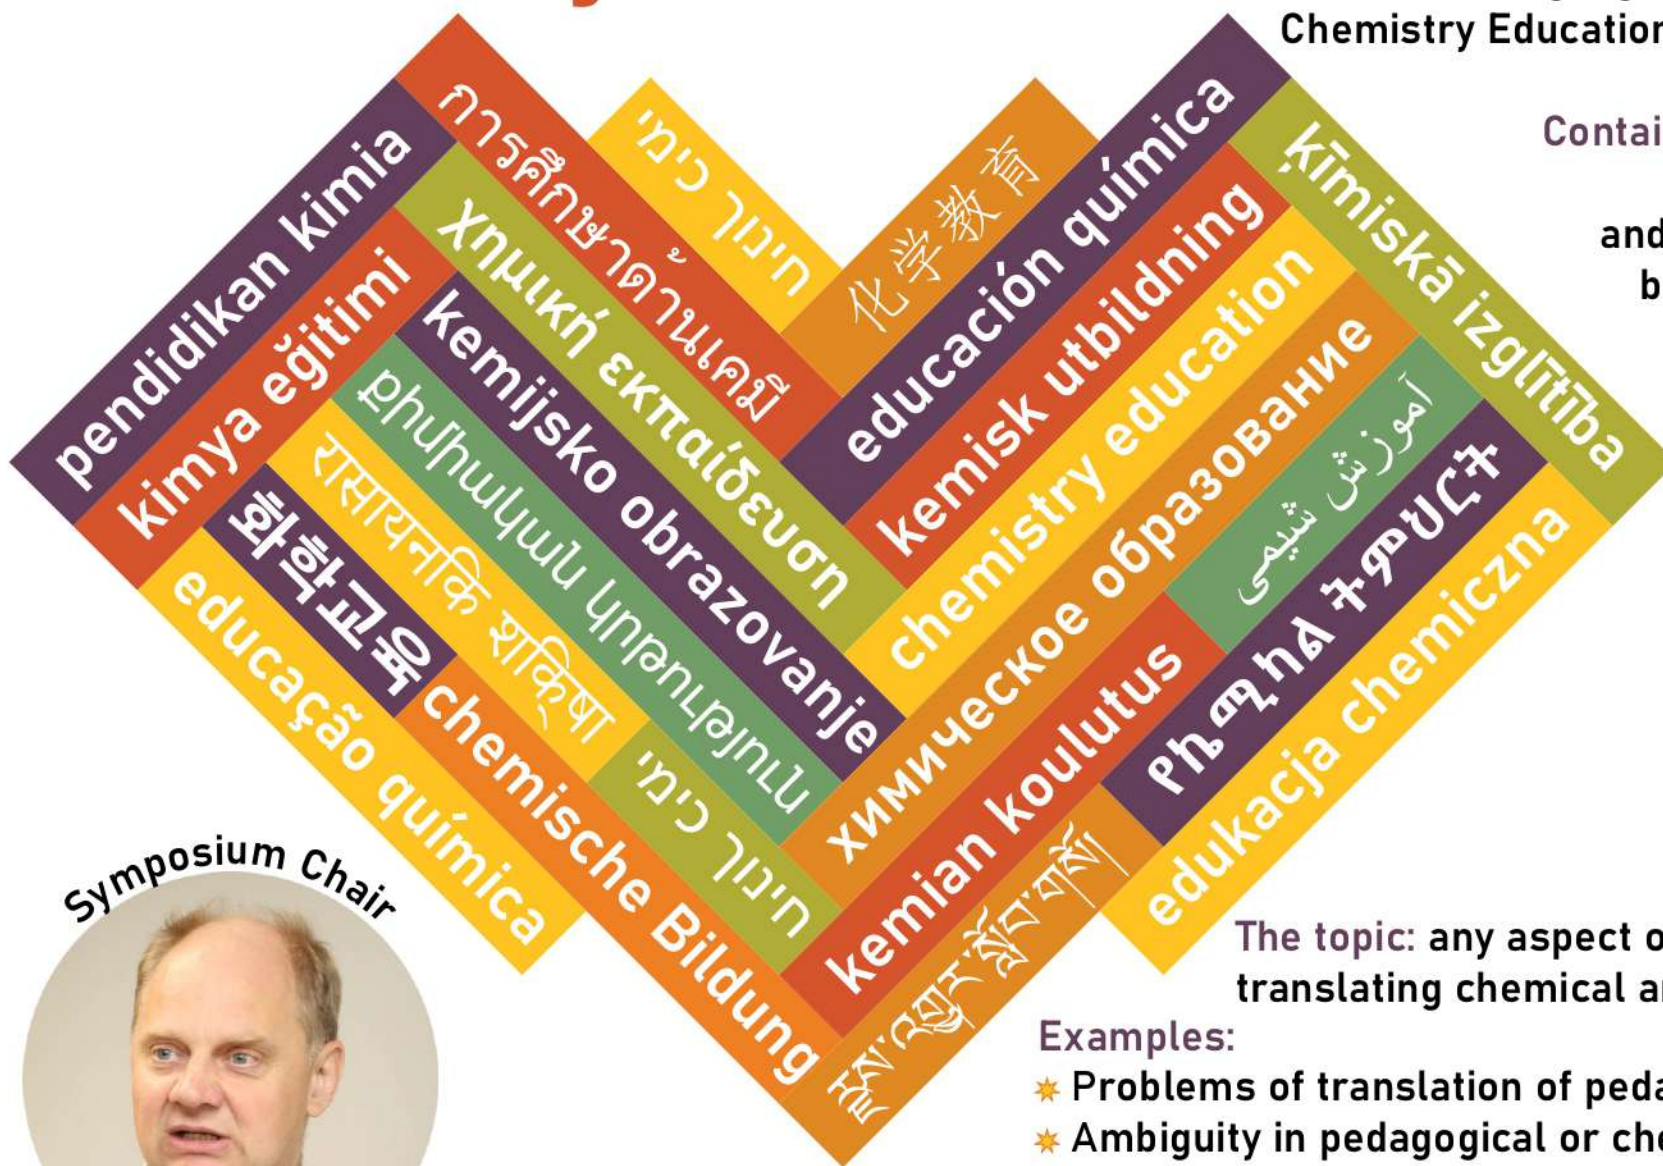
Chemistry Educatio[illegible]

Contai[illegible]

and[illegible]

b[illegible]

pendidikan kimia

การศึกษาด้านเคมี

חינוך כימי

化学教育

educación química

kīmiskā izglītība

kimya eğitimi

χημική εκπαίδευση

kemisk utbildning

화학 교육

रासायनिक शिक्षा

քիմիական կրթություն

kemijsko obrazovanje

chemistry education

химическое образование

آموزش شیمی

የኬሚካል ትምህርት

educação química

chemische Bildung

חינוך כימי

kemian koulutus

edukacja chemiczna

Symposium Chair

The topic: any aspect o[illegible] translating chemical a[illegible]

Examples:

Problems of translation of peda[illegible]

Ambiguity in pedagogical or ch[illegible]